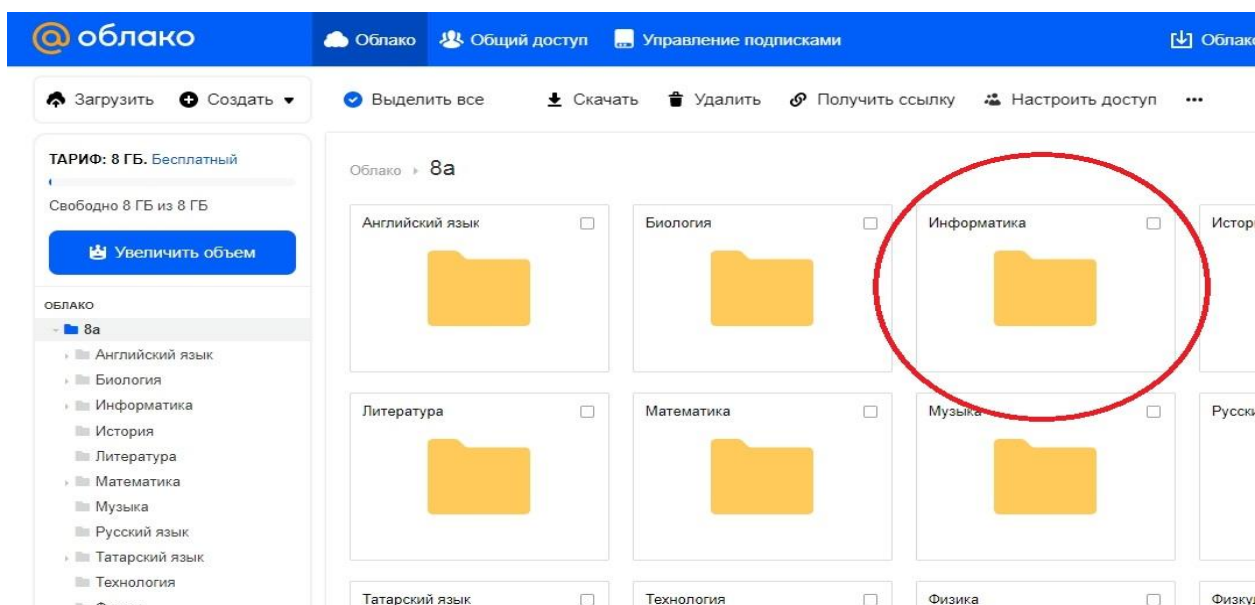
@ облако

Облако   Общий доступ   Управление подписками   Облако

Загрузить   Создать

Выделить все   Скачать   Удалить   Получить ссылку   Настроить доступ   •••

ТАРИФ: 8 ГБ. Бесплатный

Свободно 8 ГБ из 8 ГБ

Увеличить объем

ОБЛАКО
8а
Английский язык
Биология
Информатика
История
Литература
Математика
Музыка
Русский язык
Татарский язык
Технология
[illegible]

Облако › 8а

Английский язык
Биология
Информатика
Истор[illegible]
Литература
Математика
Музыка
Русск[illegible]
Татарский язык
Технология
Физика
Физку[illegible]